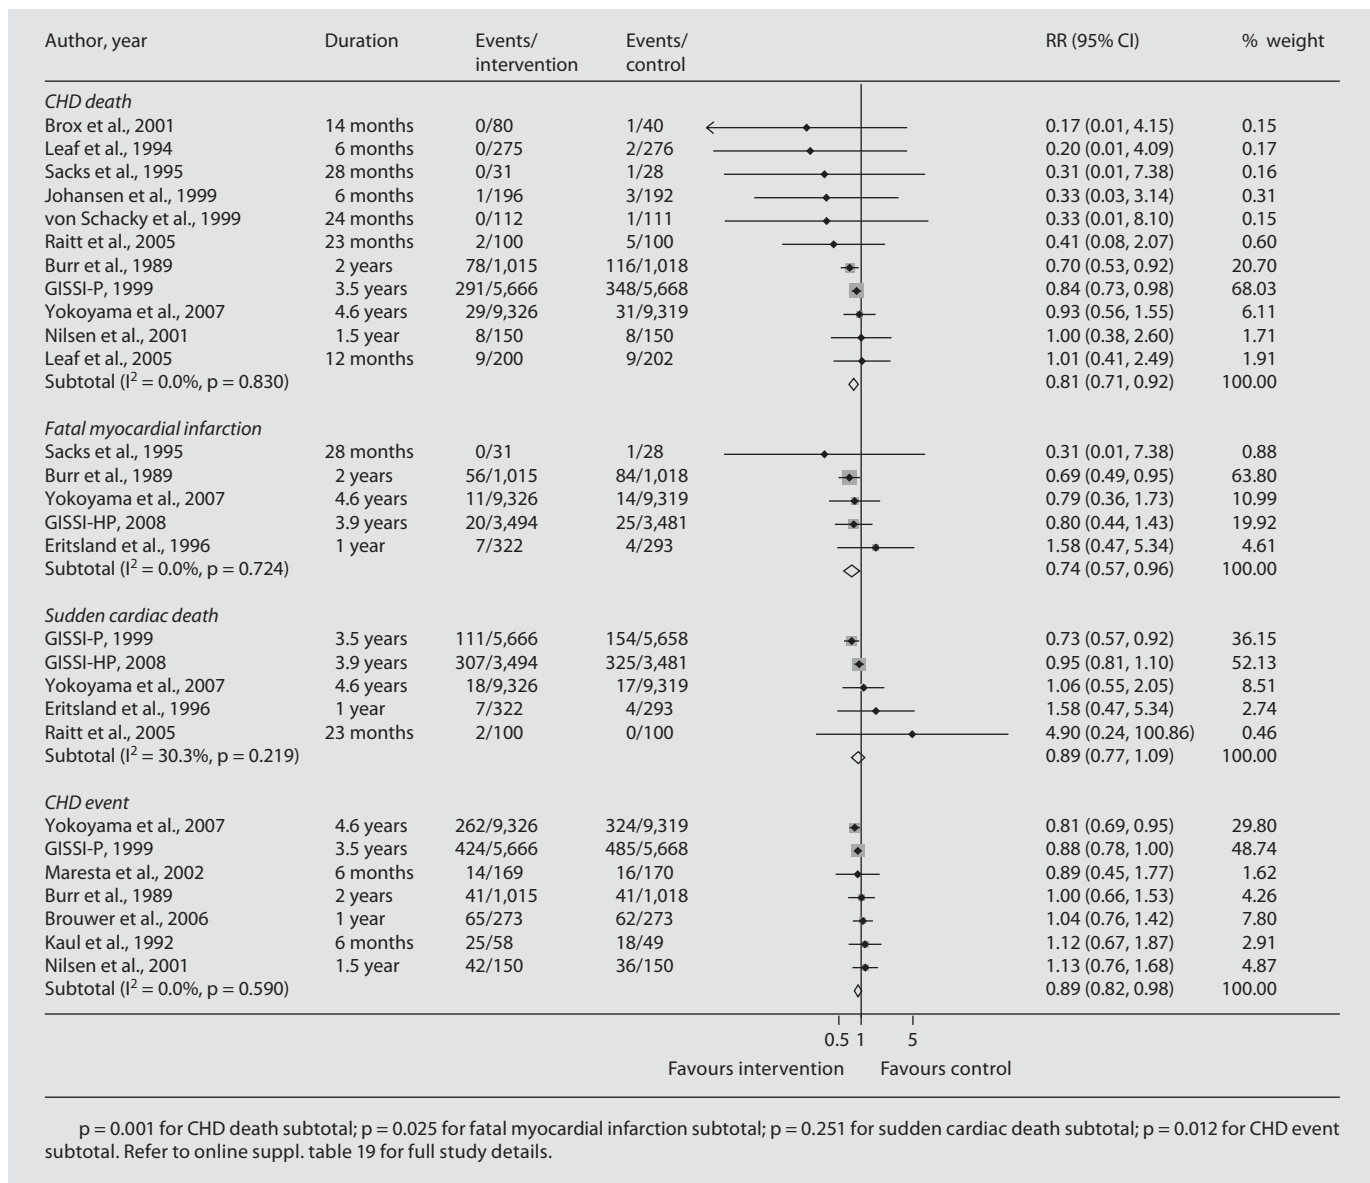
| Author, year | Duration | Events/ intervention | Events/ control | RR (95% CI) | % weight |
|---|---|---|---|---|---|
| *CHD death* | | | | | |
| Brox et al., 2001 | 14 months | 0/80 | 1/40 | 0.17 (0.01, 4.15) | 0.15 |
| Leaf et al., 1994 | 6 months | 0/275 | 2/276 | 0.20 (0.01, 4.09) | 0.17 |
| Sacks et al., 1995 | 28 months | 0/31 | 1/28 | 0.31 (0.01, 7.38) | 0.16 |
| Johansen et al., 1999 | 6 months | 1/196 | 3/192 | 0.33 (0.03, 3.14) | 0.31 |
| von Schacky et al., 1999 | 24 months | 0/112 | 1/111 | 0.33 (0.01, 8.10) | 0.15 |
| Raitt et al., 2005 | 23 months | 2/100 | 5/100 | 0.41 (0.08, 2.07) | 0.60 |
| Burr et al., 1989 | 2 years | 78/1,015 | 116/1,018 | 0.70 (0.53, 0.92) | 20.70 |
| GISSI-P, 1999 | 3.5 years | 291/5,666 | 348/5,668 | 0.84 (0.73, 0.98) | 68.03 |
| Yokoyama et al., 2007 | 4.6 years | 29/9,326 | 31/9,319 | 0.93 (0.56, 1.55) | 6.11 |
| Nilsen et al., 2001 | 1.5 year | 8/150 | 8/150 | 1.00 (0.38, 2.60) | 1.71 |
| Leaf et al., 2005 | 12 months | 9/200 | 9/202 | 1.01 (0.41, 2.49) | 1.91 |
| Subtotal ($I^2 = 0.0\%$, p = 0.830) | | | | 0.81 (0.71, 0.92) | 100.00 |
| *Fatal myocardial infarction* | | | | | |
| Sacks et al., 1995 | 28 months | 0/31 | 1/28 | 0.31 (0.01, 7.38) | 0.88 |
| Burr et al., 1989 | 2 years | 56/1,015 | 84/1,018 | 0.69 (0.49, 0.95) | 63.80 |
| Yokoyama et al., 2007 | 4.6 years | 11/9,326 | 14/9,319 | 0.79 (0.36, 1.73) | 10.99 |
| GISSI-HP, 2008 | 3.9 years | 20/3,494 | 25/3,481 | 0.80 (0.44, 1.43) | 19.92 |
| Eritsland et al., 1996 | 1 year | 7/322 | 4/293 | 1.58 (0.47, 5.34) | 4.61 |
| Subtotal ($I^2 = 0.0\%$, p = 0.724) | | | | 0.74 (0.57, 0.96) | 100.00 |
| *Sudden cardiac death* | | | | | |
| GISSI-P, 1999 | 3.5 years | 111/5,666 | 154/5,658 | 0.73 (0.57, 0.92) | 36.15 |
| GISSI-HP, 2008 | 3.9 years | 307/3,494 | 325/3,481 | 0.95 (0.81, 1.10) | 52.13 |
| Yokoyama et al., 2007 | 4.6 years | 18/9,326 | 17/9,319 | 1.06 (0.55, 2.05) | 8.51 |
| Eritsland et al., 1996 | 1 year | 7/322 | 4/293 | 1.58 (0.47, 5.34) | 2.74 |
| Raitt et al., 2005 | 23 months | 2/100 | 0/100 | 4.90 (0.24, 100.86) | 0.46 |
| Subtotal ($I^2 = 30.3\%$, p = 0.219) | | | | 0.89 (0.77, 1.09) | 100.00 |
| *CHD event* | | | | | |
| Yokoyama et al., 2007 | 4.6 years | 262/9,326 | 324/9,319 | 0.81 (0.69, 0.95) | 29.80 |
| GISSI-P, 1999 | 3.5 years | 424/5,666 | 485/5,668 | 0.88 (0.78, 1.00) | 48.74 |
| Maresta et al., 2002 | 6 months | 14/169 | 16/170 | 0.89 (0.45, 1.77) | 1.62 |
| Burr et al., 1989 | 2 years | 41/1,015 | 41/1,018 | 1.00 (0.66, 1.53) | 4.26 |
| Brouwer et al., 2006 | 1 year | 65/273 | 62/273 | 1.04 (0.76, 1.42) | 7.80 |
| Kaul et al., 1992 | 6 months | 25/58 | 18/49 | 1.12 (0.67, 1.87) | 2.91 |
| Nilsen et al., 2001 | 1.5 year | 42/150 | 36/150 | 1.13 (0.76, 1.68) | 4.87 |
| Subtotal ($I^2 = 0.0\%$, p = 0.590) | | | | 0.89 (0.82, 0.98) | 100.00 |

0.5 1 5

Favours intervention Favours control

p = 0.001 for CHD death subtotal; p = 0.025 for fatal myocardial infarction subtotal; p = 0.251 for sudden cardiac death subtotal; p = 0.012 for CHD event subtotal. Refer to online suppl. table 19 for full study details.